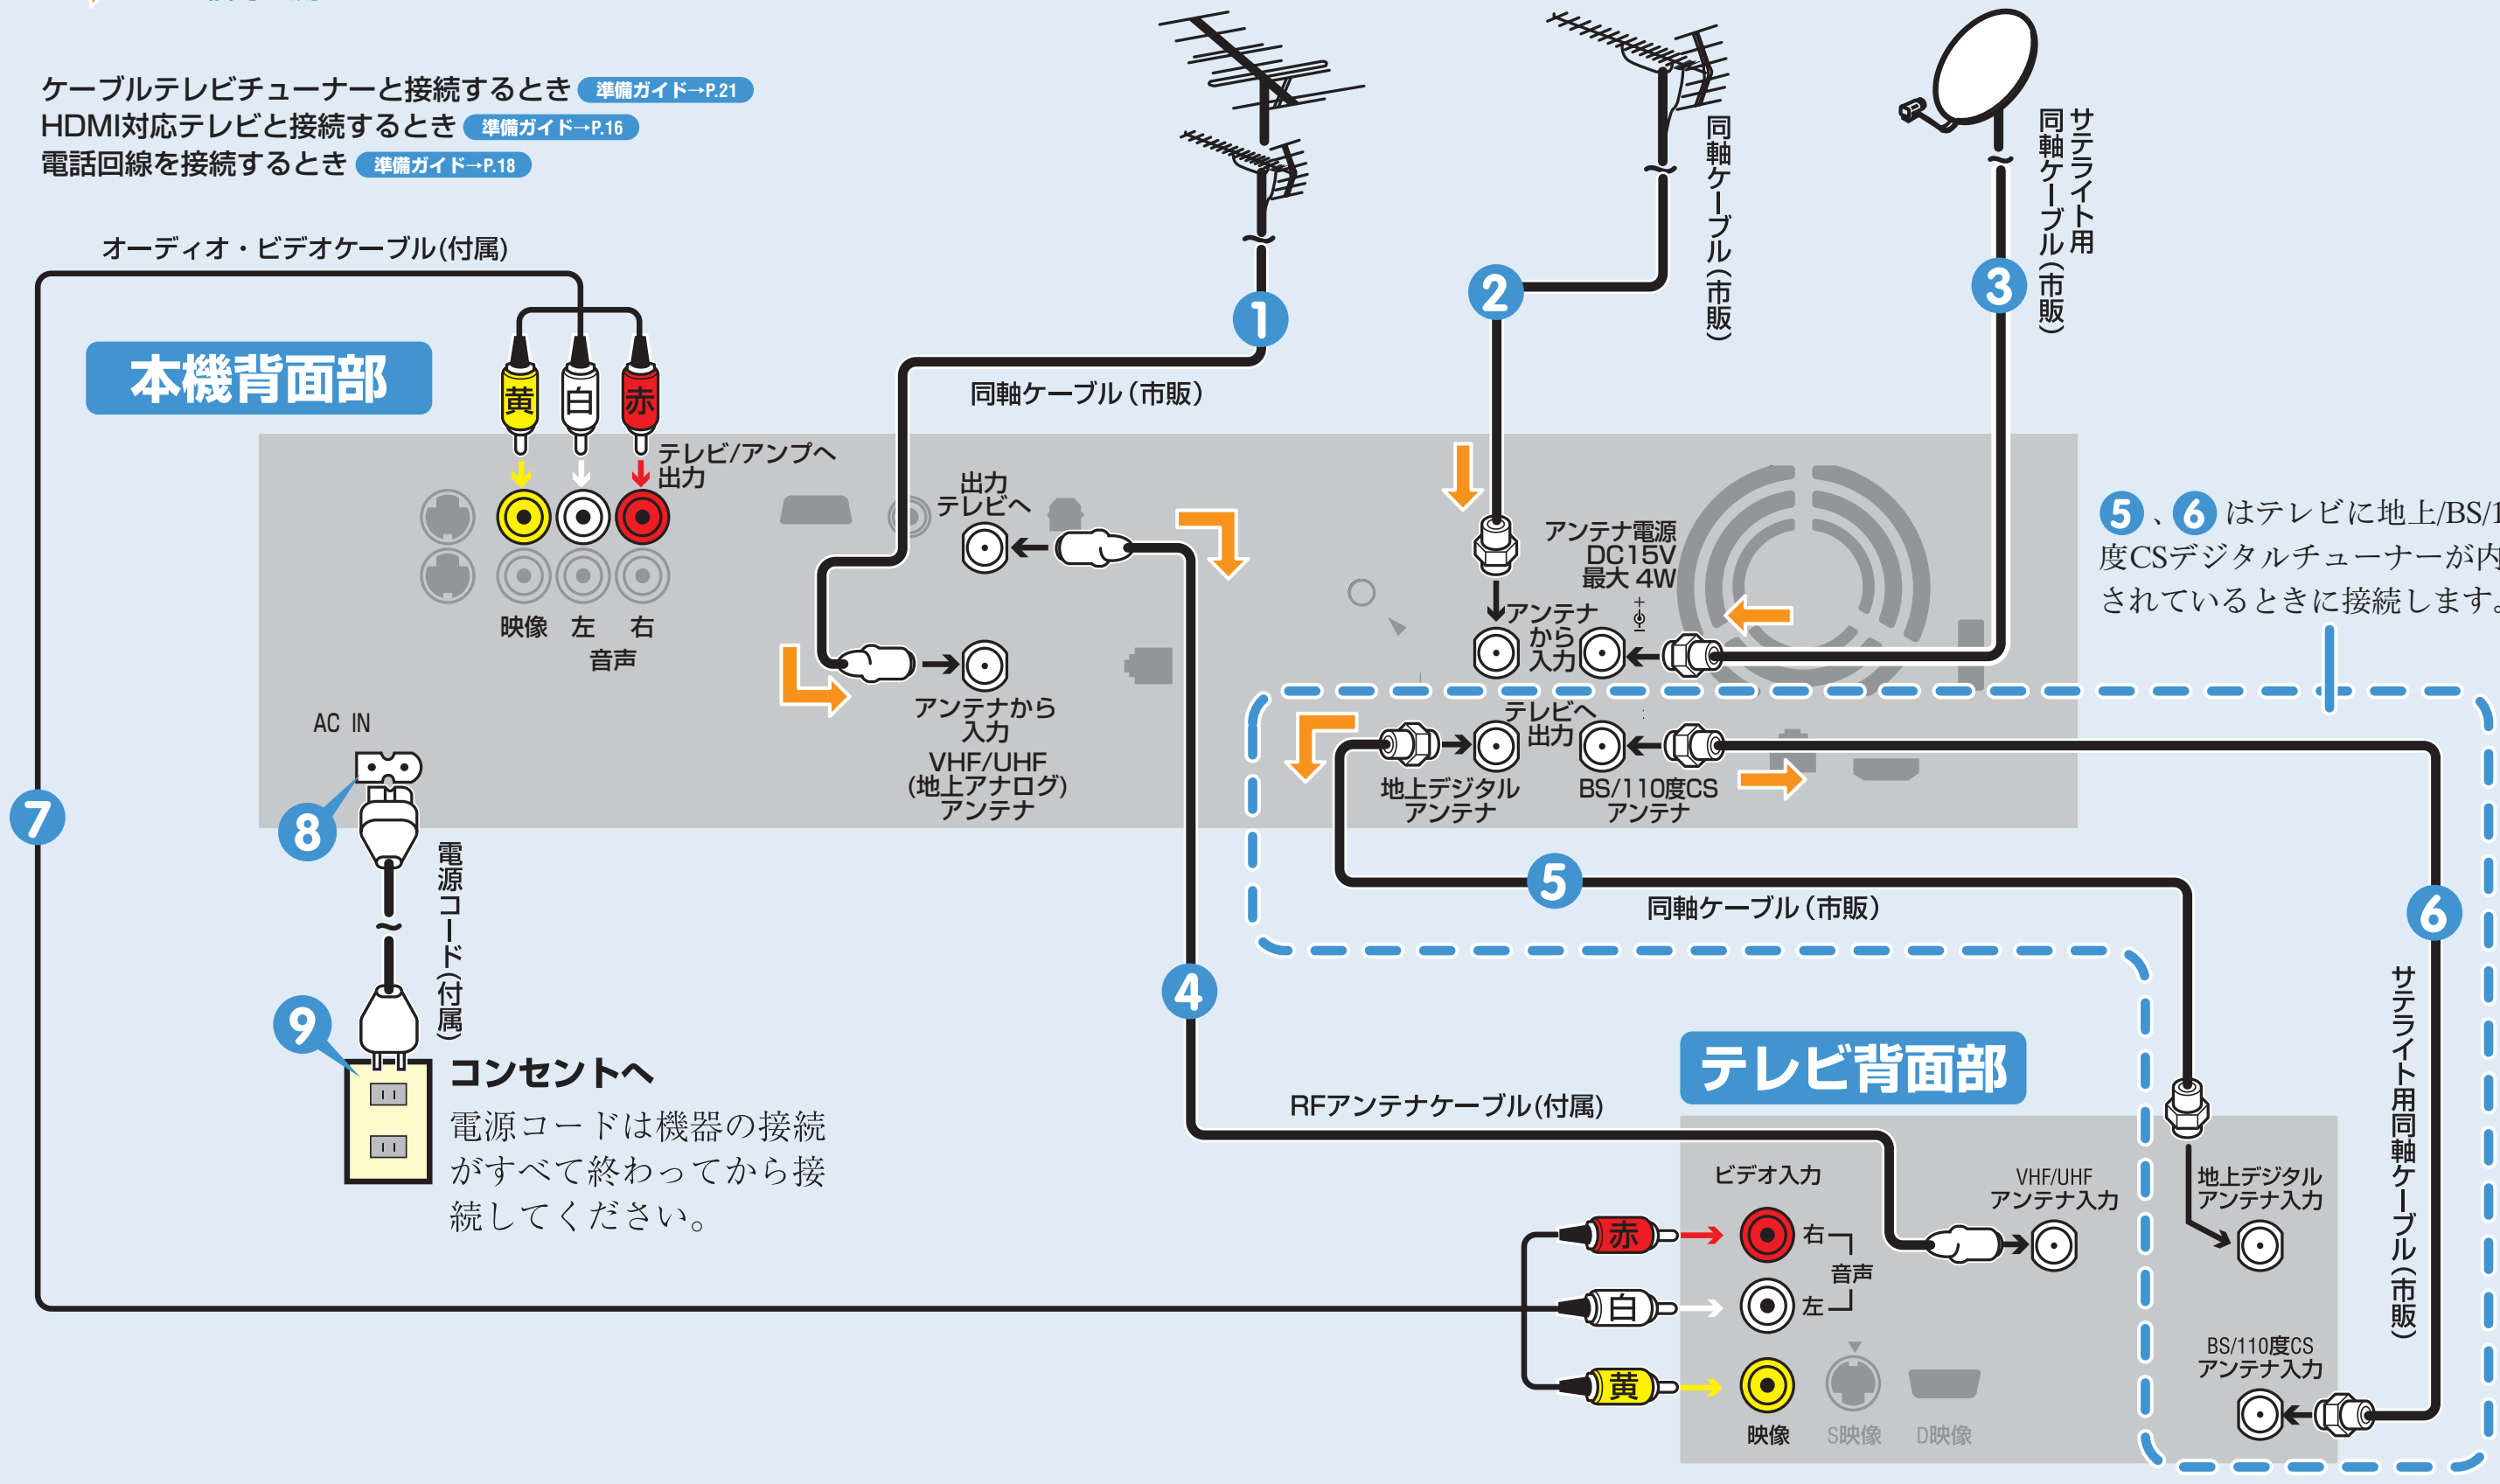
ケーブルテレビチューナーと接続するとき 準備ガイド→P.21
HDMI対応テレビと接続するとき 準備ガイド→P.16
電話回線を接続するとき 準備ガイド→P.18

オーディオ・ビデオケーブル(付属)

本機背面部

黄 白 赤

テレビ/アンプへ出力

映像 左 右
音声

出力 テレビへ

アンテナから入力
VHF/UHF
(地上アナログ)
アンテナ

同軸ケーブル(市販)

1

2

3

同軸ケーブル(市販)

サテライト用同軸ケーブル(市販)

アンテナ電源 DC15V 最大 4W

アンテナから入力

テレビへ出力

地上デジタルアンテナ

BS/110度CSアンテナ

5、6 はテレビに地上/BS/1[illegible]度CSデジタルチューナーが内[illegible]されているときに接続します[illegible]

5

同軸ケーブル(市販)

6

サテライト用同軸ケーブル(市販)

AC IN

7

8

電源コード(付属)

9

コンセントへ
電源コードは機器の接続がすべて終わってから接続してください。

4

RFアンテナケーブル(付属)

テレビ背面部

ビデオ入力

赤 右
音声
白 左
黄

映像 S映像 D映像

VHF/UHF アンテナ入力

地上デジタル アンテナ入力

BS/110度CS アンテナ入力